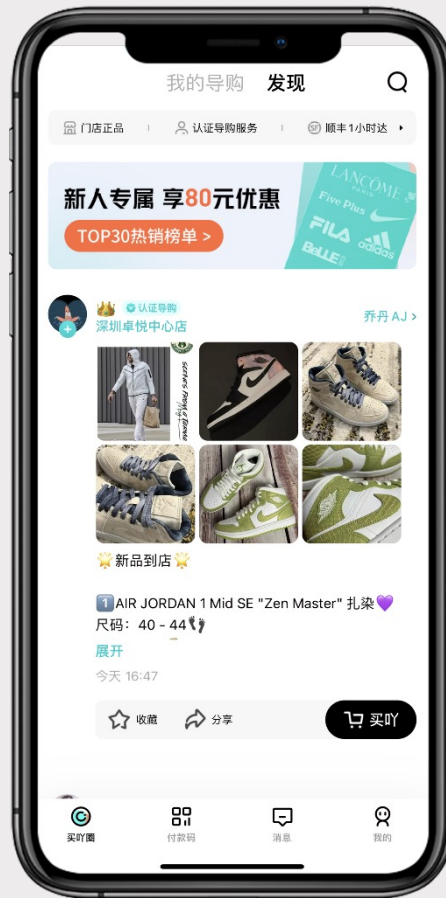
我的导购 发现

门店正品 | 认证导购服务 | SF 顺丰1小时达

新人专属 享80元优惠
TOP30热销榜单 >
LANCOME
Five Plus
FILA
BeLLE
adidas

认证导购
深圳卓悦中心店
乔丹 AJ >

🌟新品到店🌟

1️⃣AIR JORDAN 1 Mid SE "Zen Master" 扎染💜
尺码：40 - 44👣
展开
今天 16:47

收藏 分享 买吖

买吖圈 付款码 消息 我的